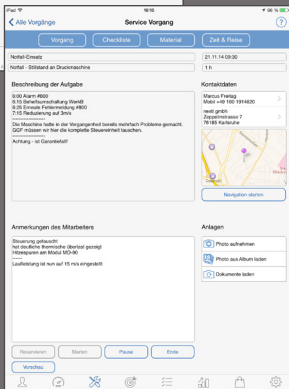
iPad 16:10

< Alle Vorgänge Service Vorgang ?

Vorgang Checkliste Material Zeit & Reise

Notfall-Einsatz 21.11.14 09:30

Notfall - Stillstand an Druckmaschine 1 h

Beschreibung der Aufgabe

09:00 Alarm #800
8:15 Behelfsumschaltung WeraB
8:25 Erneute Fehlermeldung #800
7:15 Reduzierung auf 3m/s

Die Maschine hatte in der Vergangenheit bereits mehrfach Probleme gemacht. GGF müssen wir hier die komplette Steuereinheit tauschen.

Achtung - ist Garantiefall!

Kontaktdaten

Marcus Freitag
Mobil +49 160 1914620

nexit gmbh
Zeppelinstrasse 7
76185 Karlsruhe

Navigation starten

Anmerkungen des Mitarbeiters

Steuerung getauscht
hat deutliche thermische überlast gezeigt
Hitzesperren am Modul MO-90

Laufleistung ist nun auf 15 m/s eingestellt

Anlagen

Photo aufnehmen

Photo aus Album laden

Dokumente laden

Zurücksetzen Starten Pause Ende

Vorschau